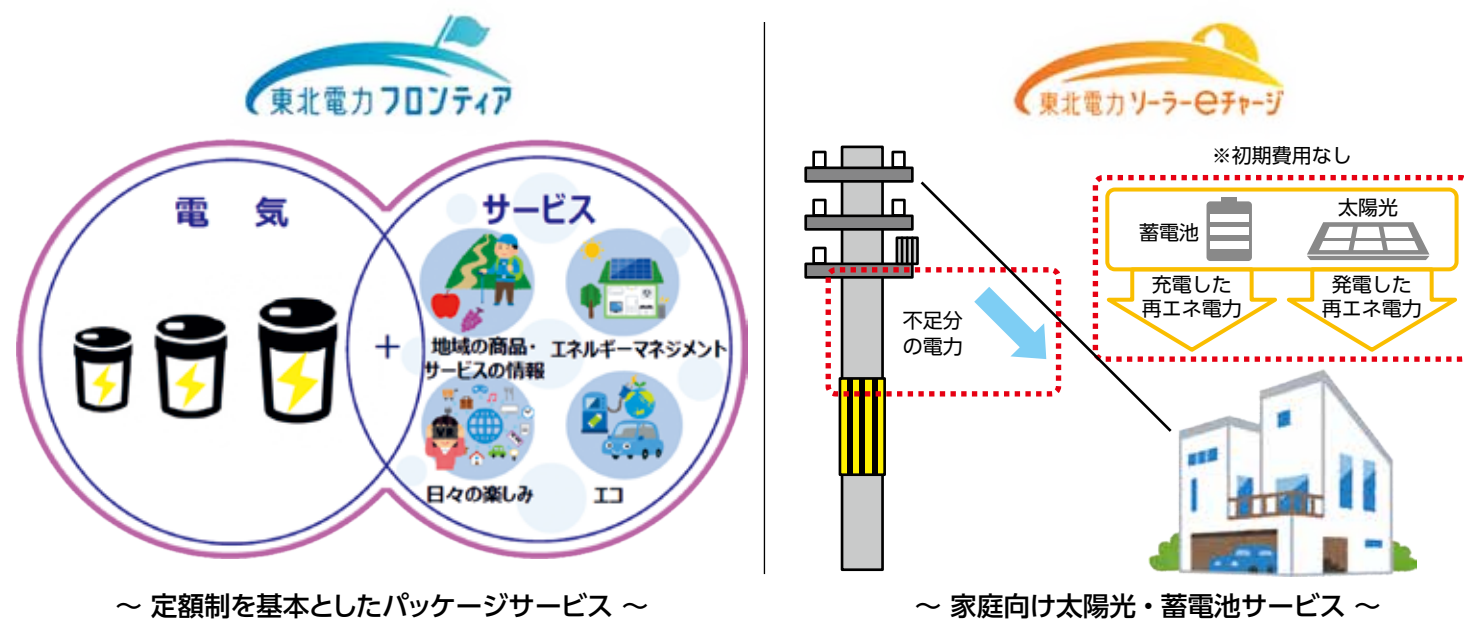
東北電力フロンティア

電　気

サービス

＋

地域の商品・サービスの情報

エネルギーマネジメント

日々の楽しみ

エコ

～ 定額制を基本としたパッケージサービス ～

東北電力ソーラーeチャージ

※初期費用なし

蓄電池

太陽光

充電した再エネ電力

発電した再エネ電力

不足分の電力

～ 家庭向け太陽光・蓄電池サービス ～